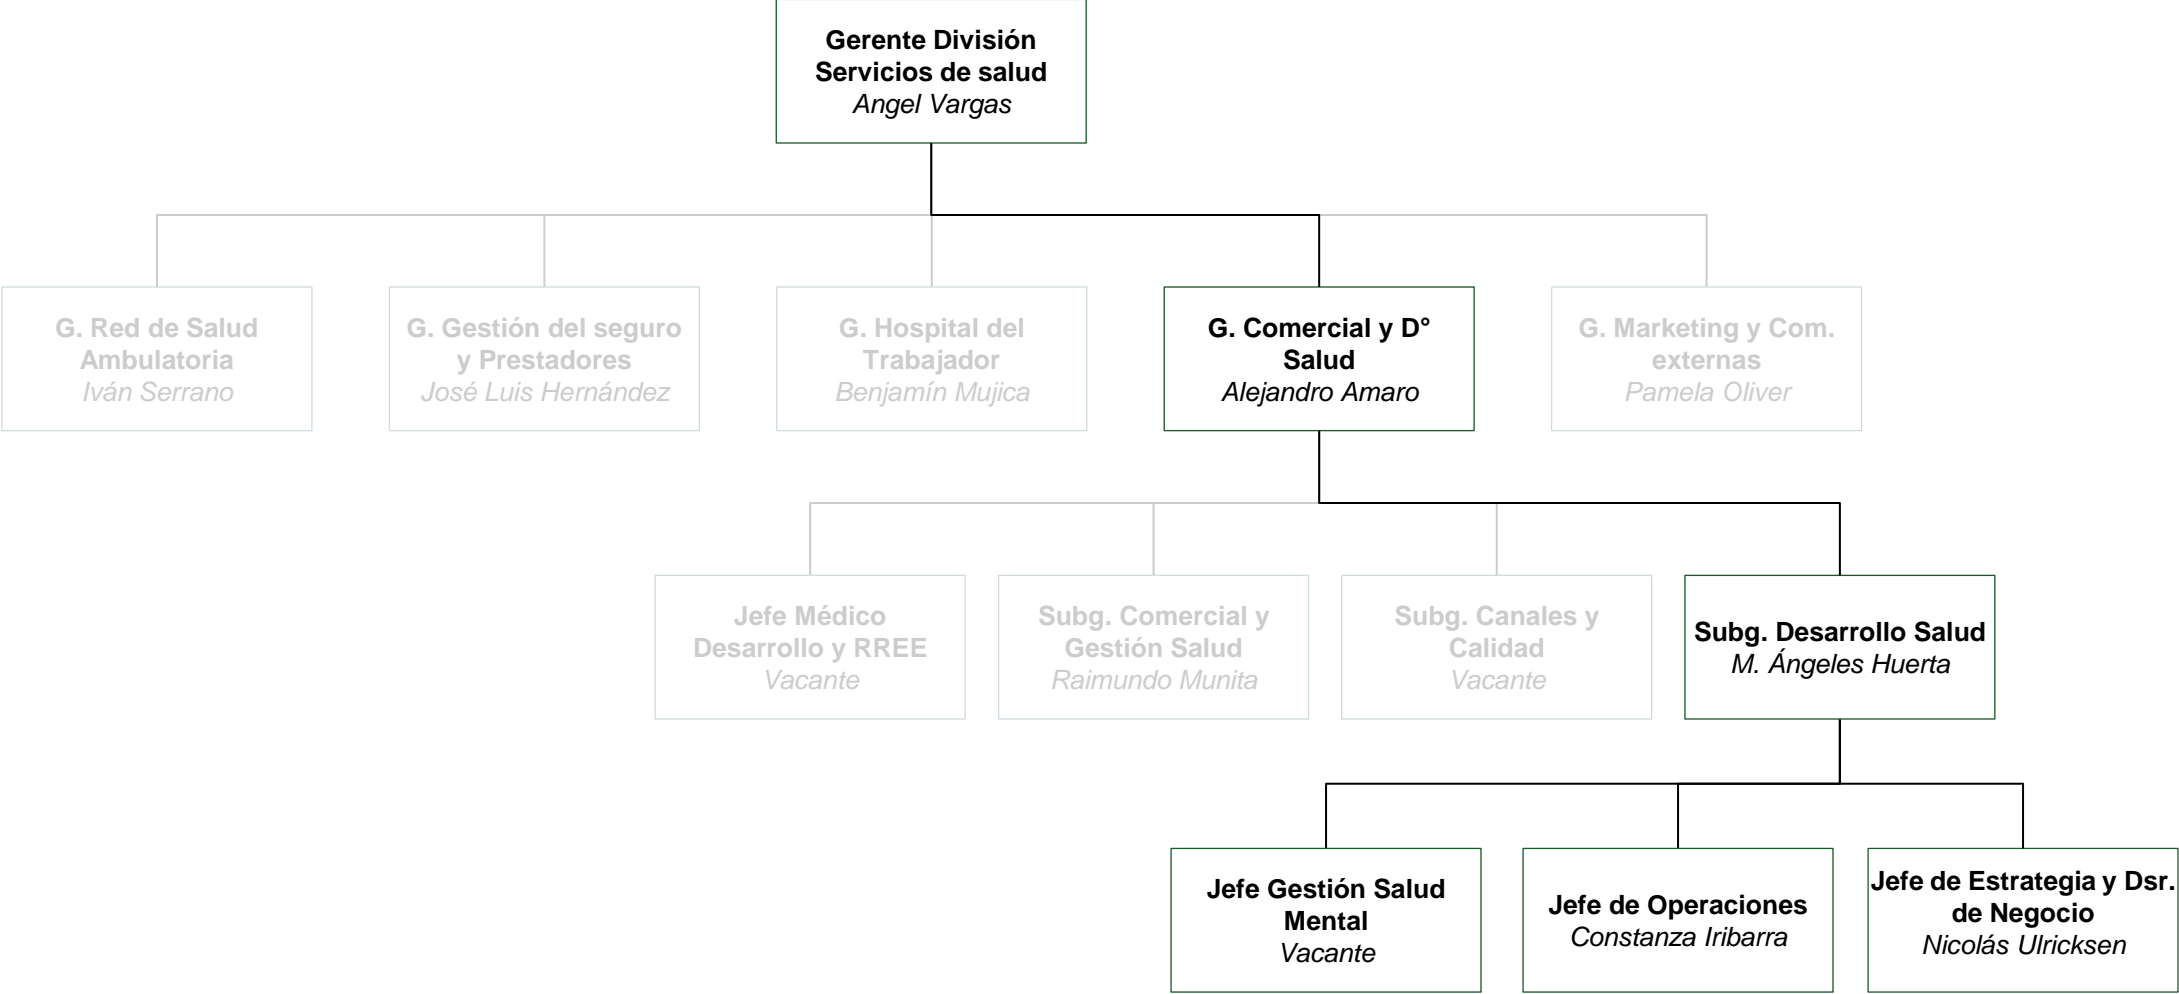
Gerente División Servicios de salud
Angel Vargas

G. Red de Salud Ambulatoria
Iván Serrano

G. Gestión del seguro y Prestadores
José Luis Hernández

G. Hospital del Trabajador
Benjamín Mujica

G. Comercial y D° Salud
Alejandro Amaro

G. Marketing y Com. externas
Pamela Oliver

Jefe Médico Desarrollo y RREE
Vacante

Subg. Comercial y Gestión Salud
Raimundo Munita

Subg. Canales y Calidad
Vacante

Subg. Desarrollo Salud
M. Ángeles Huerta

Jefe Gestión Salud Mental
Vacante

Jefe de Operaciones
Constanza Iribarra

Jefe de Estrategia y Dsr. de Negocio
Nicolás Ulricksen